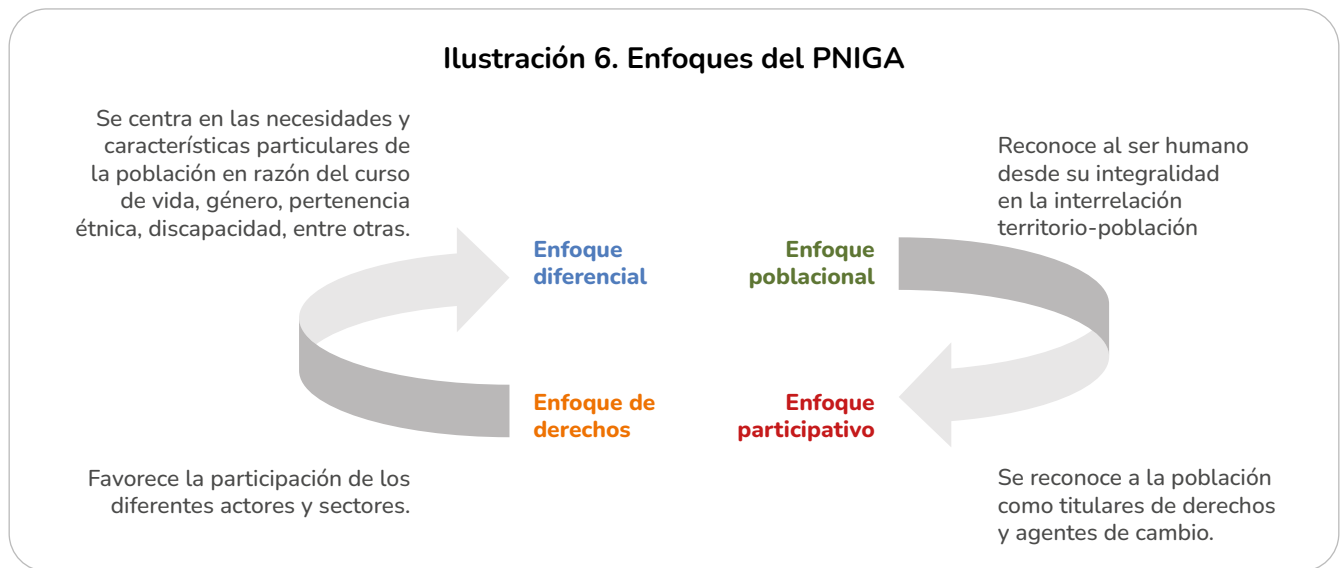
Ilustración 6. Enfoques del PNIGA

Se centra en las necesidades y características particulares de la población en razón del curso de vida, género, pertenencia étnica, discapacidad, entre otras.

Reconoce al ser humano desde su integralidad en la interrelación territorio-población

Enfoque diferencial

Enfoque poblacional

Enfoque de derechos

Enfoque participativo

Favorece la participación de los diferentes actores y sectores.

Se reconoce a la población como titulares de derechos y agentes de cambio.